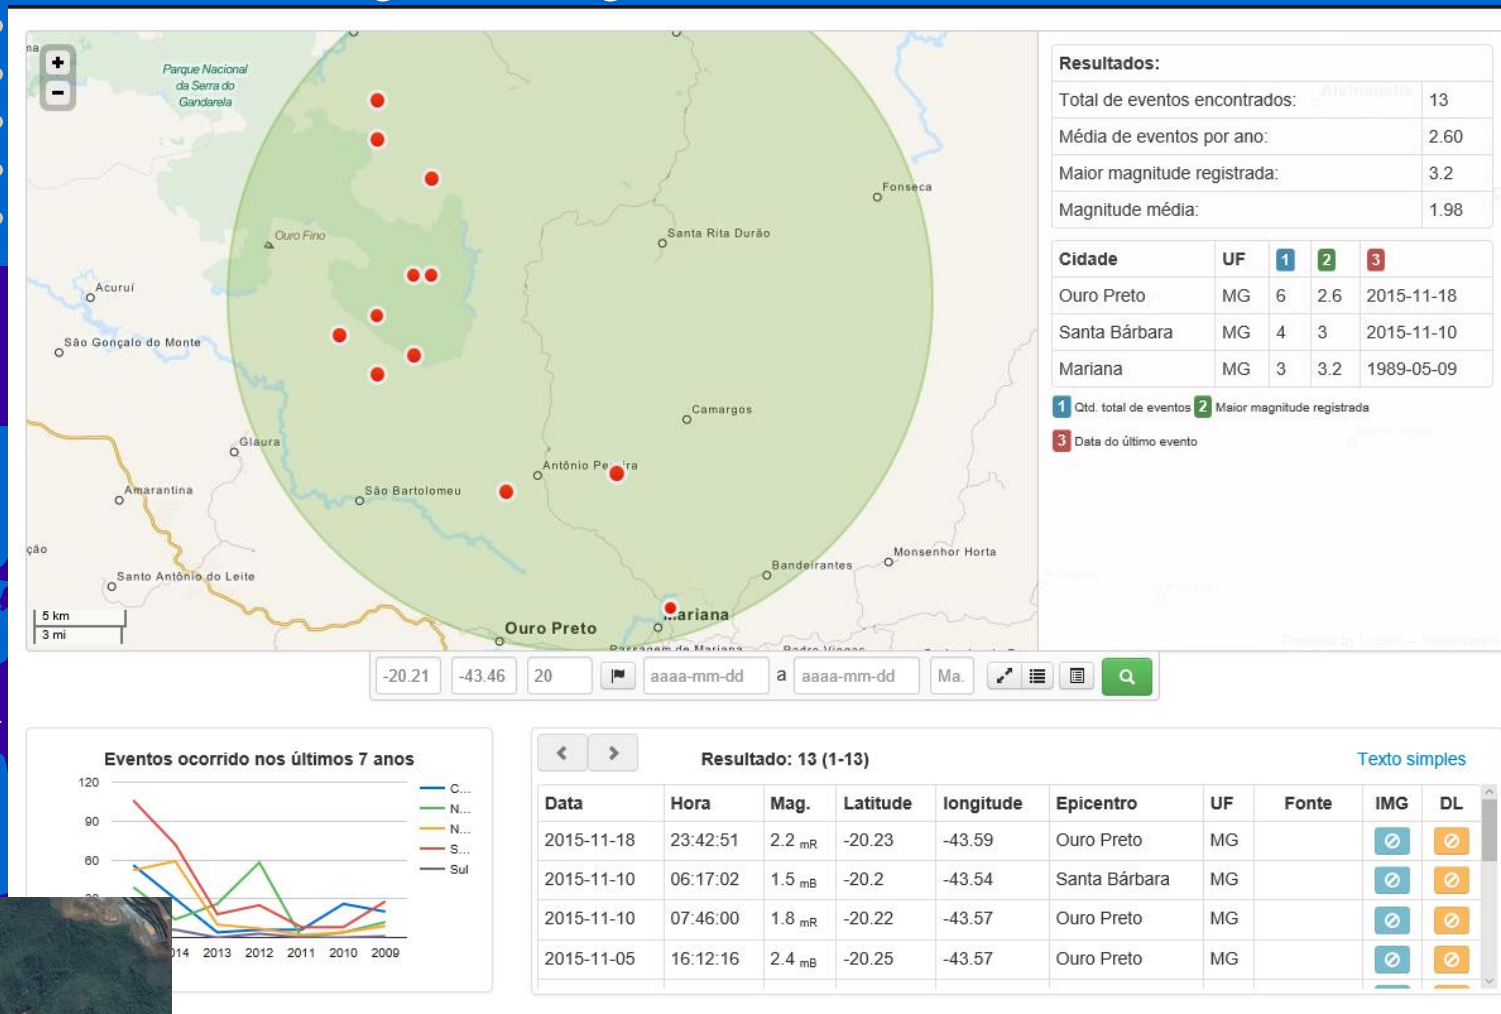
Parque Nacional da Serra do Gandarela
Fonseca
Santa Rita Durão
Ouro Fino
Acuruí
São Gonçalo do Monte
Camargos
Glaura
Antônio Pe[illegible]ira
Amarantina
São Bartolomeu
ção
Bandeirantes
Monsenhor Horta
Santo Antônio do Leite
5 km
3 mi
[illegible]ariana
Ouro Preto

Resultados:

| | |
|---|---|
| Total de eventos encontrados: | 13 |
| Média de eventos por ano: | 2.60 |
| Maior magnitude registrada: | 3.2 |
| Magnitude média: | 1.98 |

| Cidade | UF | 1 | 2 | 3 |
|---|---|---|---|---|
| Ouro Preto | MG | 6 | 2.6 | 2015-11-18 |
| Santa Bárbara | MG | 4 | 3 | 2015-11-10 |
| Mariana | MG | 3 | 3.2 | 1989-05-09 |

1 Qtd. total de eventos 2 Maior magnitude registrada
3 Data do último evento

-20.21 -43.46 20 aaaa-mm-dd a aaaa-mm-dd Ma.

Eventos ocorrido nos últimos 7 anos
120
90
60
C...
N...
N...
S...
Sul
14 2013 2012 2011 2010 2009

Resultado: 13 (1-13)
Texto simples

| Data | Hora | Mag. | Latitude | longitude | Epicentro | UF | Fonte | IMG | DL |
|---|---|---|---|---|---|---|---|---|---|
| 2015-11-18 | 23:42:51 | 2.2 $_{mR}$ | -20.23 | -43.59 | Ouro Preto | MG | | | |
| 2015-11-10 | 06:17:02 | 1.5 $_{mB}$ | -20.2 | -43.54 | Santa Bárbara | MG | | | |
| 2015-11-10 | 07:46:00 | 1.8 $_{mR}$ | -20.22 | -43.57 | Ouro Preto | MG | | | |
| 2015-11-05 | 16:12:16 | 2.4 $_{mB}$ | -20.25 | -43.57 | Ouro Preto | MG | | | |